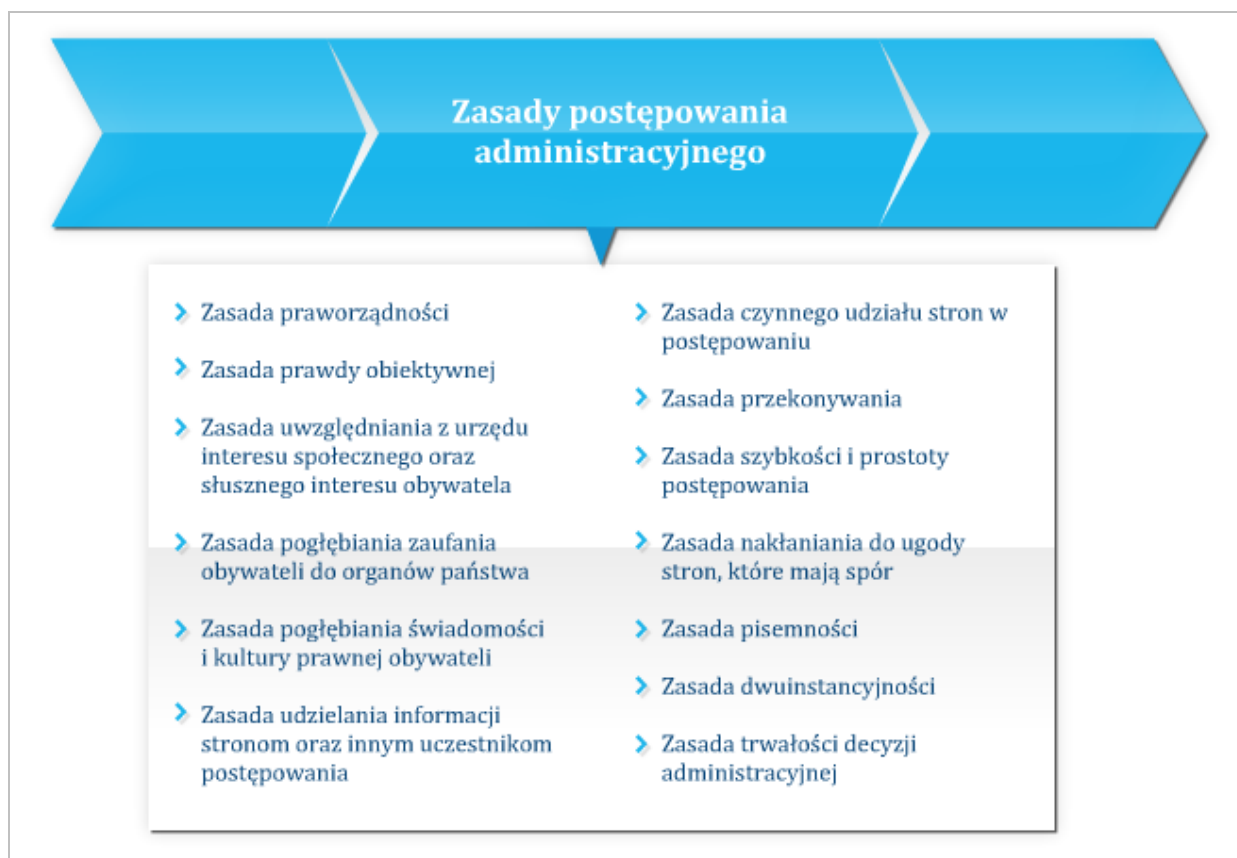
Zasady postępowania administracyjnego

› Zasada praworządności

› Zasada prawdy obiektywnej

› Zasada uwzględniania z urzędu interesu społecznego oraz słusznego interesu obywatela

› Zasada pogłębiania zaufania obywateli do organów państwa

› Zasada pogłębiania świadomości i kultury prawnej obywateli

› Zasada udzielania informacji stronom oraz innym uczestnikom postępowania

› Zasada czynnego udziału stron w postępowaniu

› Zasada przekonywania

› Zasada szybkości i prostoty postępowania

› Zasada nakłaniania do ugody stron, które mają spór

› Zasada pisemności

› Zasada dwuinstancyjności

› Zasada trwałości decyzji administracyjnej